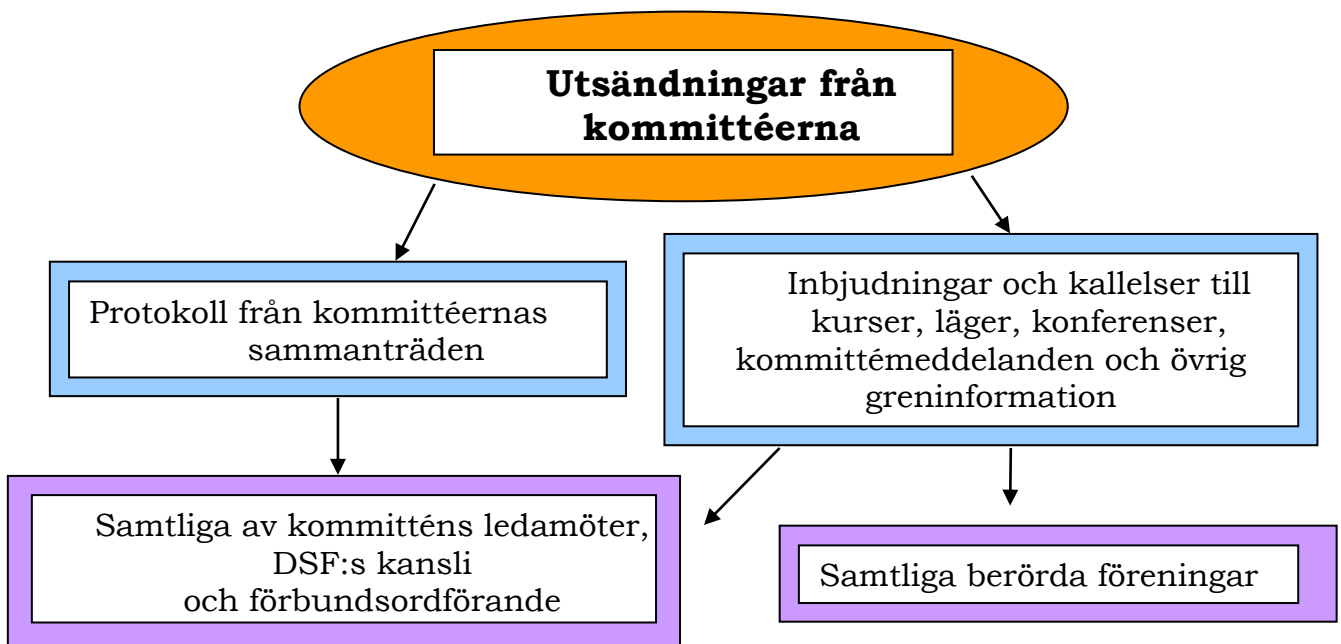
Utsändningar från kommittéerna

Protokoll från kommittéernas sammanträden

Inbjudningar och kallelser till kurser, läger, konferenser, kommittémeddelanden och övrig greninformation

Samtliga av kommitténs ledamöter, DSF:s kansli och förbundsordförande

Samtliga berörda föreningar